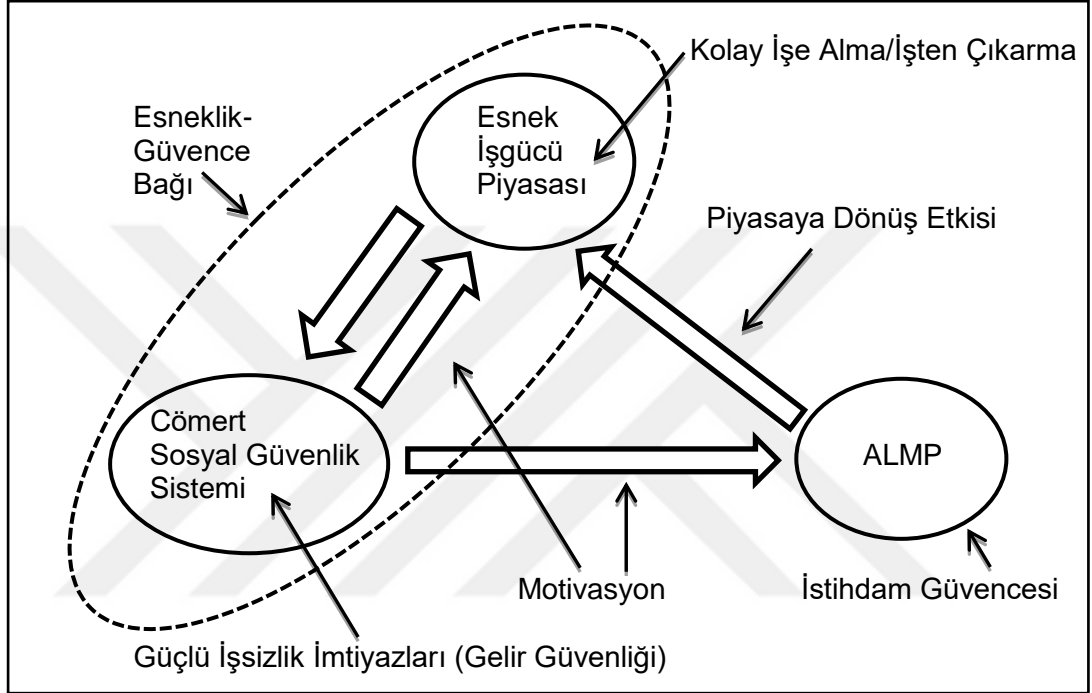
Kolay İşe Alma/İşten Çıkarma

Esneklik-Güvence Bağı

Esnek İşgücü Piyasası

Piyasaya Dönüş Etkisi

Cömert Sosyal Güvenlik Sistemi

ALMP

Motivasyon

İstihdam Güvencesi

Güçlü İşsizlik İmtiyazları (Gelir Güvenliği)